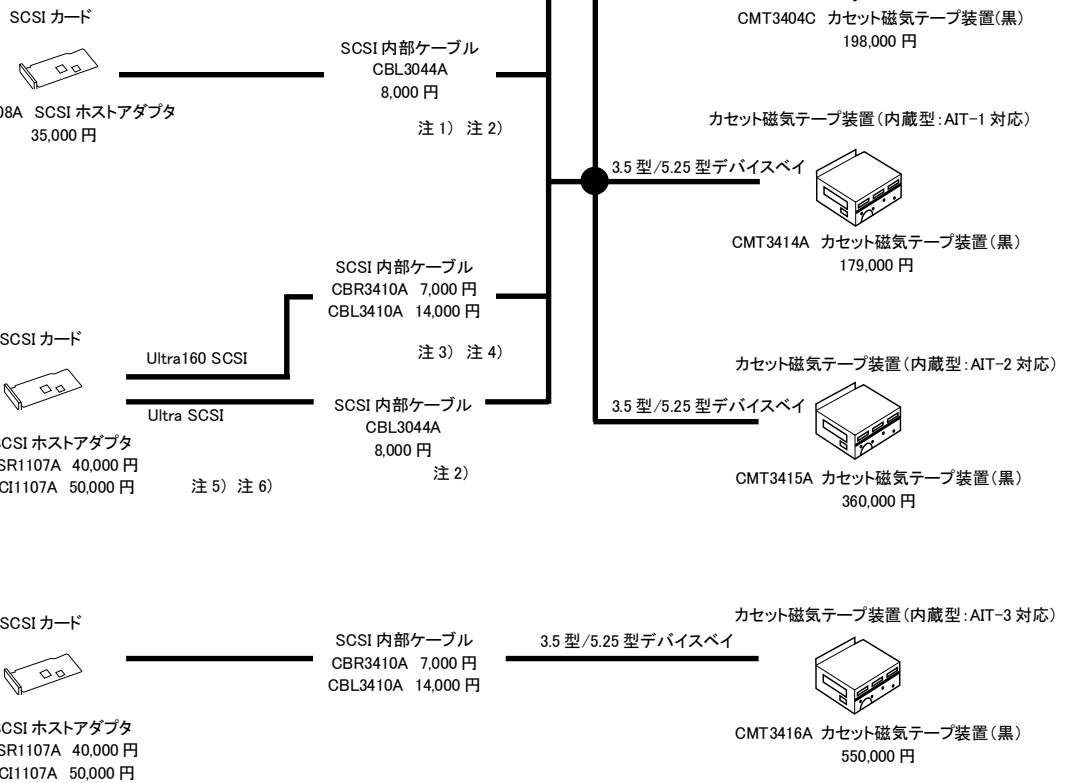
SCSI カード

08A SCSI ホストアダプタ
35,000 円

SCSI 内部ケーブル
CBL3044A
8,000 円

注 1) 注 2)

CMT3404C カセット磁気テープ装置(黒)
198,000 円

カセット磁気テープ装置(内蔵型:AIT-1 対応)

3.5 型/5.25 型デバイスベイ

CMT3414A カセット磁気テープ装置(黒)
179,000 円

SCSI カード

Ultra160 SCSI

Ultra SCSI

SCSI ホストアダプタ
CBR1107A 40,000 円
CI1107A 50,000 円

注 5) 注 6)

SCSI 内部ケーブル
CBR3410A 7,000 円
CBL3410A 14,000 円

注 3) 注 4)

SCSI 内部ケーブル
CBL3044A
8,000 円

注 2)

カセット磁気テープ装置(内蔵型:AIT-2 対応)

3.5 型/5.25 型デバイスベイ

CMT3415A カセット磁気テープ装置(黒)
360,000 円

SCSI カード

SCSI ホストアダプタ
CBR1107A 40,000 円
CI1107A 50,000 円

SCSI 内部ケーブル
CBR3410A 7,000 円
CBL3410A 14,000 円

3.5 型/5.25 型デバイスベイ

カセット磁気テープ装置(内蔵型:AIT-3 対応)

CMT3416A カセット磁気テープ装置(黒)
550,000 円